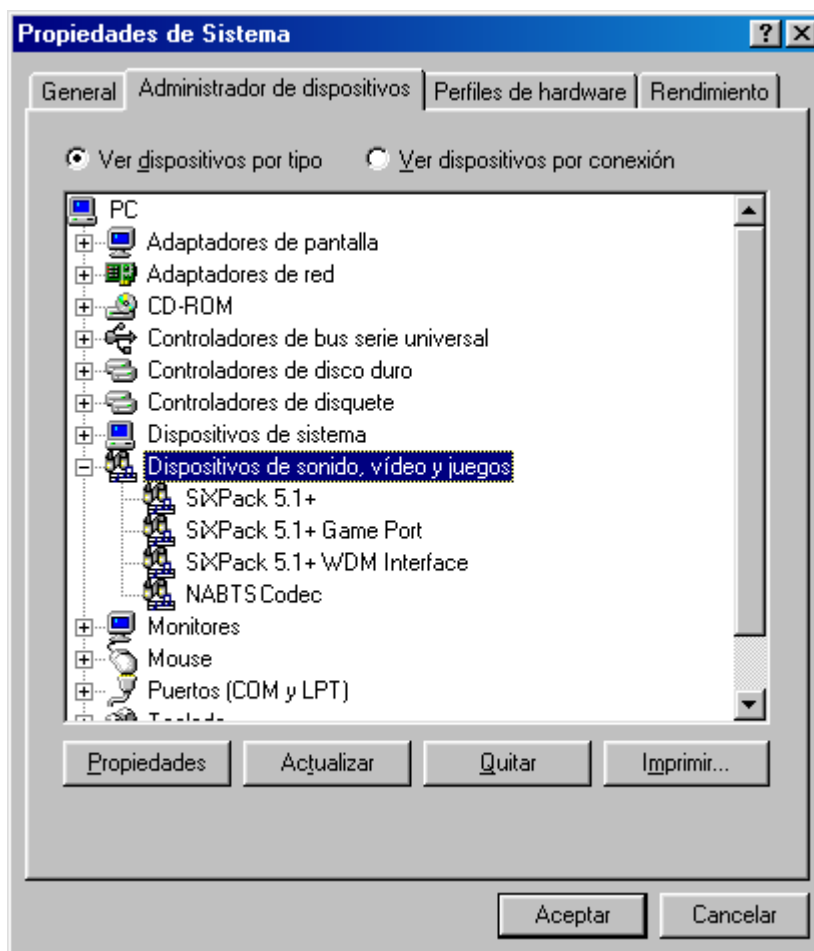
Propiedades de Sistema
?
General
Administrador de dispositivos
Perfiles de hardware
Rendimiento

Ver dispositivos por tipo
Ver dispositivos por conexión

PC
Adaptadores de pantalla
Adaptadores de red
CD-ROM
Controladores de bus serie universal
Controladores de disco duro
Controladores de disquete
Dispositivos de sistema
Dispositivos de sonido, vídeo y juegos
SiXPack 5.1+
SiXPack 5.1+ Game Port
SiXPack 5.1+ WDM Interface
NABTS Codec
Monitores
Mouse
Puertos (COM y LPT)
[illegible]

Propiedades
Actualizar
Quitar
Imprimir...

Aceptar
Cancelar